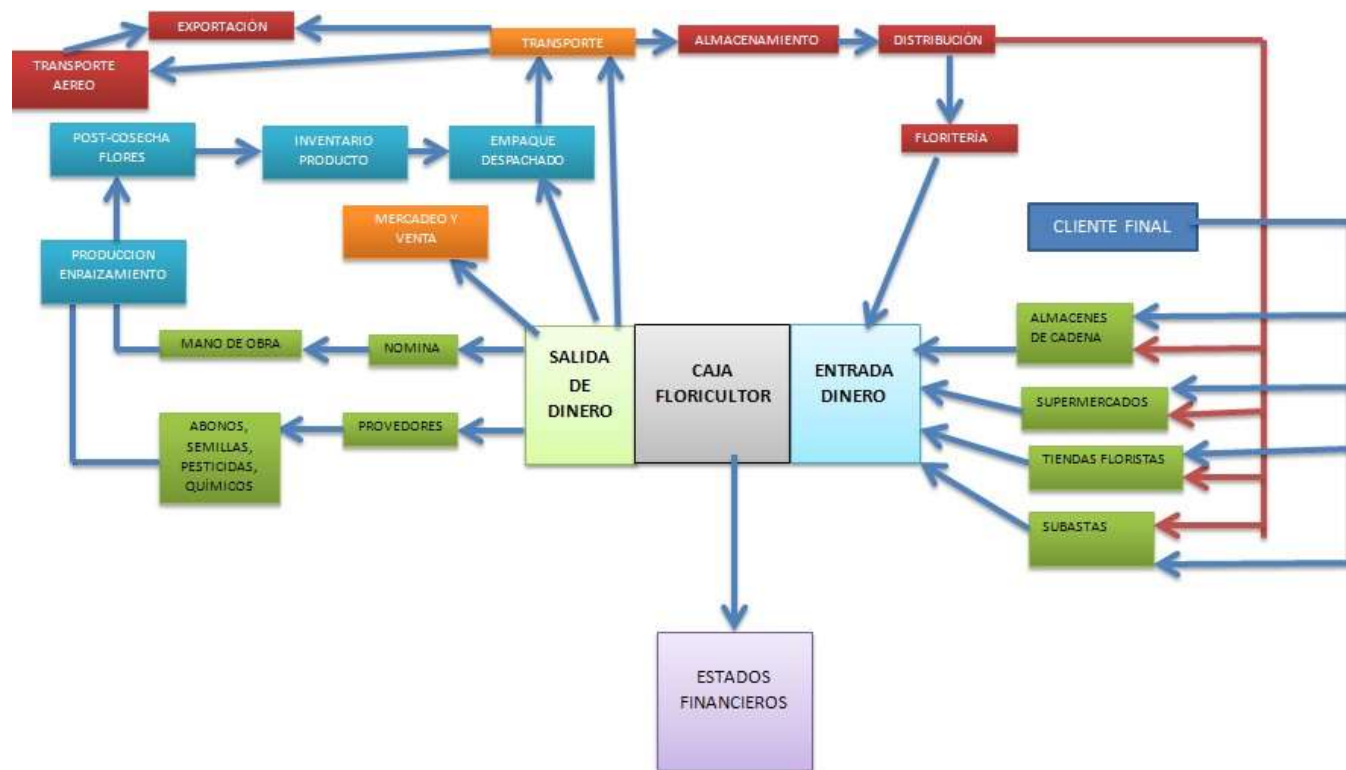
EXPORTACIÓN

TRANSPORTE AEREO

TRANSPORTE

ALMACENAMIENTO

DISTRIBUCIÓN

POST-COSECHA FLORES

INVENTARIO PRODUCTO

EMPAQUE DESPACHADO

FLORITERÍA

MERCADEO Y VENTA

CLIENTE FINAL

PRODUCCION ENRAIZAMIENTO

ALMACENES DE CADENA

MANO DE OBRA

NOMINA

SALIDA DE DINERO

CAJA FLORICULTOR

ENTRADA DINERO

SUPERMERCADOS

ABONOS, SEMILLAS, PESTICIDAS, QUÍMICOS

PROVEDORES

TIENDAS FLORISTAS

SUBASTAS

ESTADOS FINANCIEROS